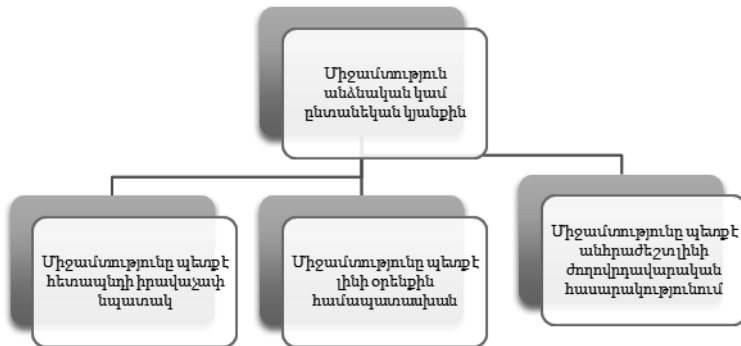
Միջամտություն անձնական կամ ընտանեկան կյանքին

Միջամտությունը պետք է հետապնդի իրավաչափ նպատակ

Միջամտությունը պետք է լինի օրենքին համապատասխան

Միջամտությունը պետք է անհրաժեշտ լինի ժողովրդավարական հասարակությունում